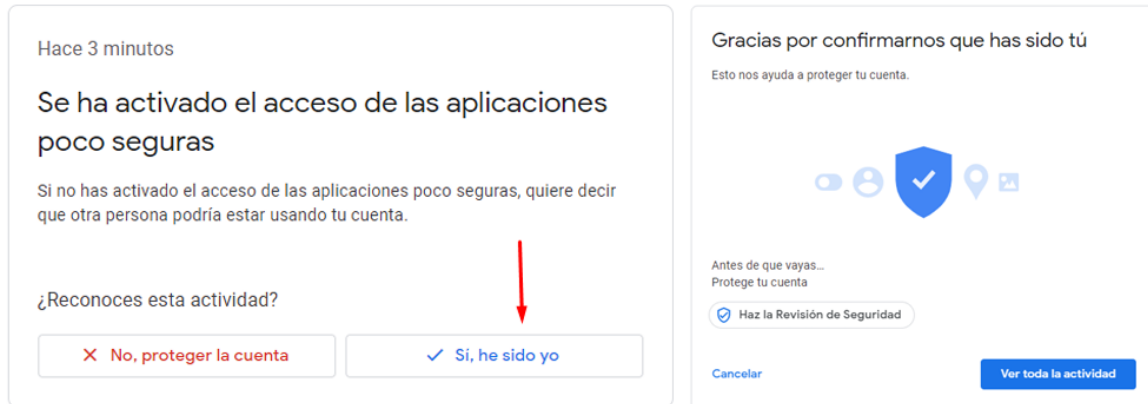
Hace 3 minutos

Se ha activado el acceso de las aplicaciones poco seguras

Si no has activado el acceso de las aplicaciones poco seguras, quiere decir que otra persona podría estar usando tu cuenta.

¿Reconoces esta actividad?

✕ No, proteger la cuenta

✓ Sí, he sido yo

Gracias por confirmarnos que has sido tú

Esto nos ayuda a proteger tu cuenta.

Antes de que vayas...
Protege tu cuenta

Haz la Revisión de Seguridad

Cancelar

Ver toda la actividad